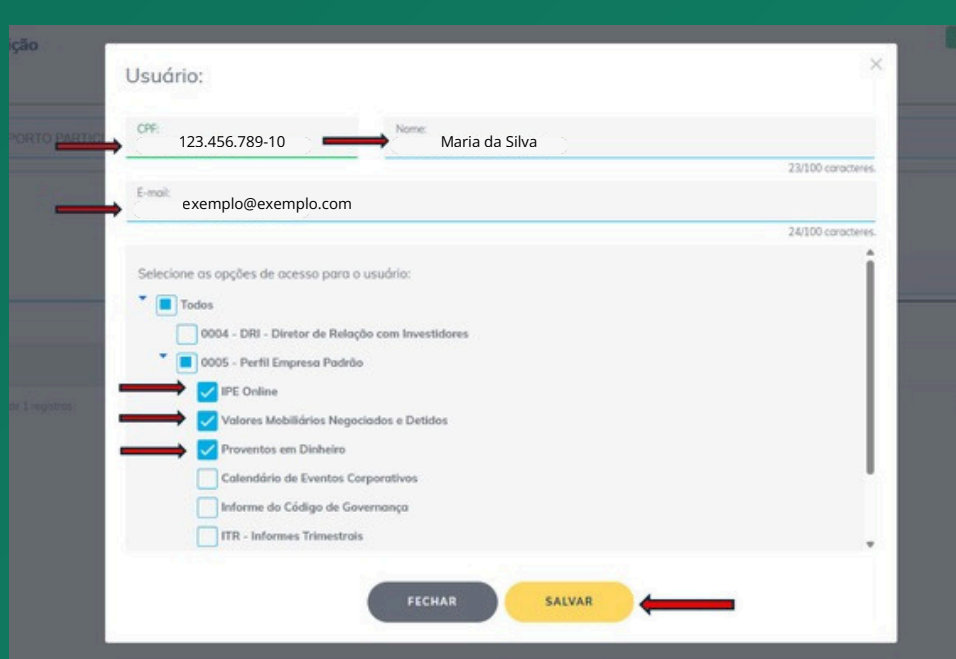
ção

PORTO PARTIC

r 1 registro.

Usuário:

×

CPF:
123.456.789-10

Nome:
Maria da Silva

23/100 caracteres.

E-mail:
exemplo@exemplo.com

24/100 caracteres.

Selecione as opções de acesso para o usuário:

Todos

0004 - DRI - Diretor de Relação com Investidores

0005 - Perfil Empresa Padrão

IPE Online

Valores Mobiliários Negociados e Detidos

Proventos em Dinheiro

Calendário de Eventos Corporativos

Informe do Código de Governança

ITR - Informes Trimestrais

FECHAR

SALVAR